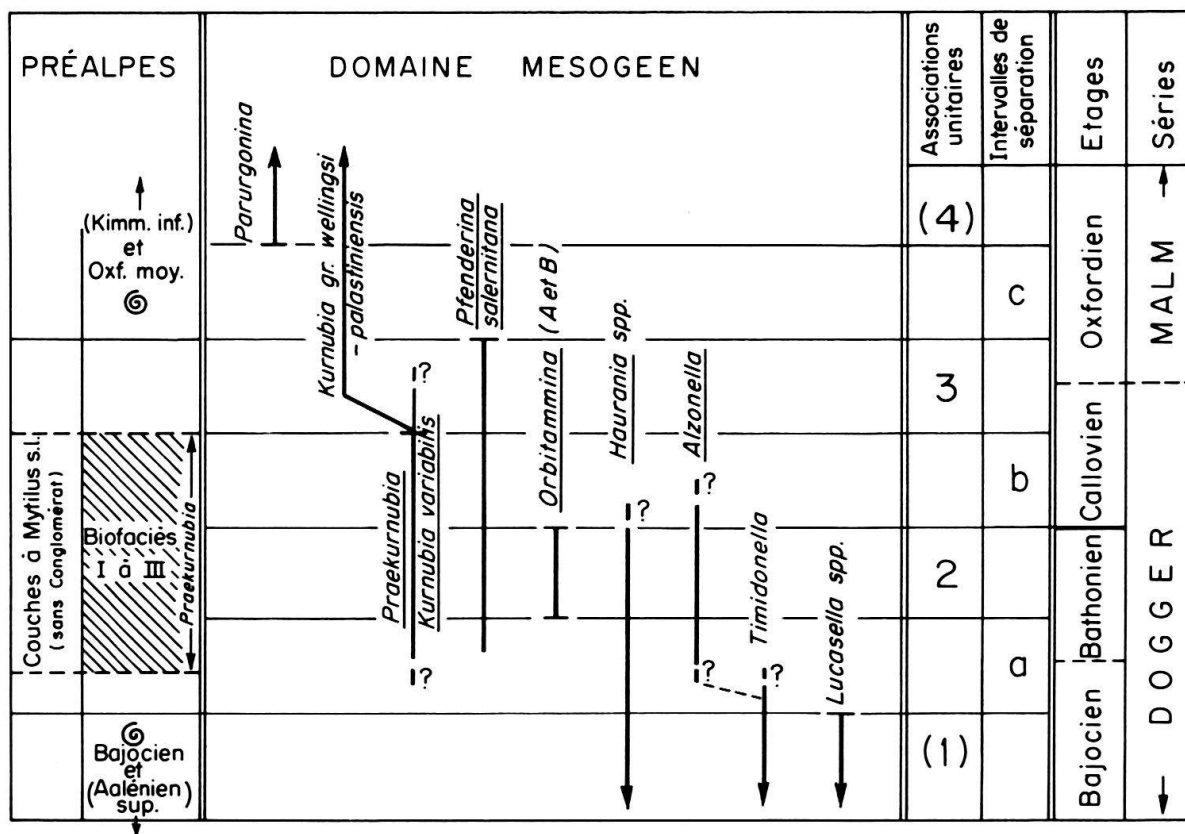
| PRÉALPES | | DOMAINE MESOGEEN | Associations unitaires | Intervalles de séparation | Etages | Séries |
|---|---|---|---|---|---|---|
| | (Kimm. inf.) et Oxf. moy. | Parurgonina, Kurnubia gr. wellingsi - palastiniensis, Pfenderina salernitana | (4) | c | Oxfordien | MALM |
| Couches à Mytilus s.l. (sans Conglomérat) | Biofaciès I à III, Praekurnubia | Praekurnubia, Kurnubia variabilis, Orbitammina (A et B), Haurania spp., Alzonella, Timidonella | 3 | b | Callovien | DOGGER |
| | | | 2 | a | Bathonien | |
| | Bajocien et (Aalénien) sup. | Lucasella spp. | (1) | | Bajocien | |

?
?
?
?
?
?